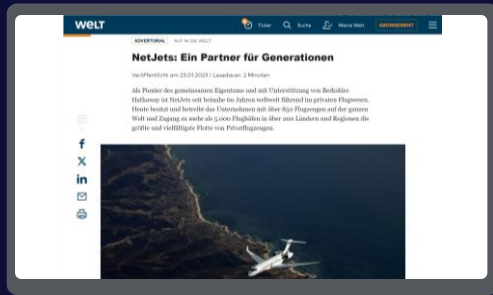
WELT

Ticker

Suche

Meine Welt

ABONNEMENT

ADVERTORIAL

AUF IN DIE WELT

NetJets: Ein Partner für Generationen

Veröffentlicht am 23.01.2023 | Lesedauer: 2 Minuten

Als Pionier des gemeinsamen Eigentums und mit Unterstützung von Berkshire Hathaway ist NetJets seit beinahe 60 Jahren weltweit führend im privaten Flugwesen. Heute besitzt und betreibt das Unternehmen mit über 850 Flugzeugen auf der ganzen Welt und Zugang zu mehr als 5.000 Flughäfen in über 200 Ländern und Regionen die größte und vielfältigste Flotte von Privatflugzeugen.